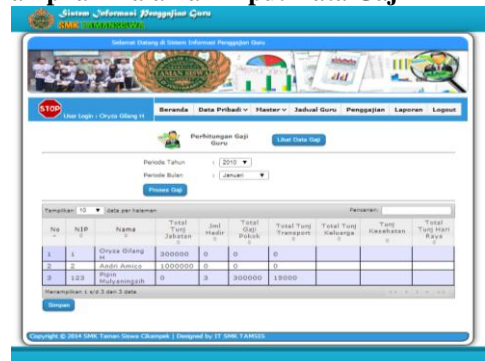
Sistem Informasi Penggajian Guru
SMK TAMANSISWA

Selamat Datang di Sistem Informasi Penggajian Guru

STOP User Login : Oryza Gilang H

Beranda | Data Pribadi | Master | Jadwal Guru | Penggajian | Laporan | Logout

Perhitungan Gaji Guru

Lihat Data Gaji

Periode Tahun : 2010
Periode Bulan : Januari

Proses Gaji

Tampilkan 10 data per halaman

Pencarian:

| No | NIP | Nama | Total Tunj Jabatan | Jml Hadir | Total Gaji Pokok | Total Tunj Transport | Total Tunj Keluarga | Tunj Kesehatan | Total Tunj Hari Raya |
|---|---|---|---|---|---|---|---|---|---|
| 1 | 1 | Oryza Gilang H | 300000 | 0 | 0 | 0 | | | |
| 2 | 2 | Andri Amico | 1000000 | 0 | 0 | 0 | | | |
| 3 | 123 | Pipin Mulyaningsih | 0 | 3 | 300000 | 15000 | | | |

Menampilkan 1 s/d 3 dari 3 data

Simpan

Copyright © 2014 SMK Taman Siswa Cikampek | Designed by IT SMK TAMSIS